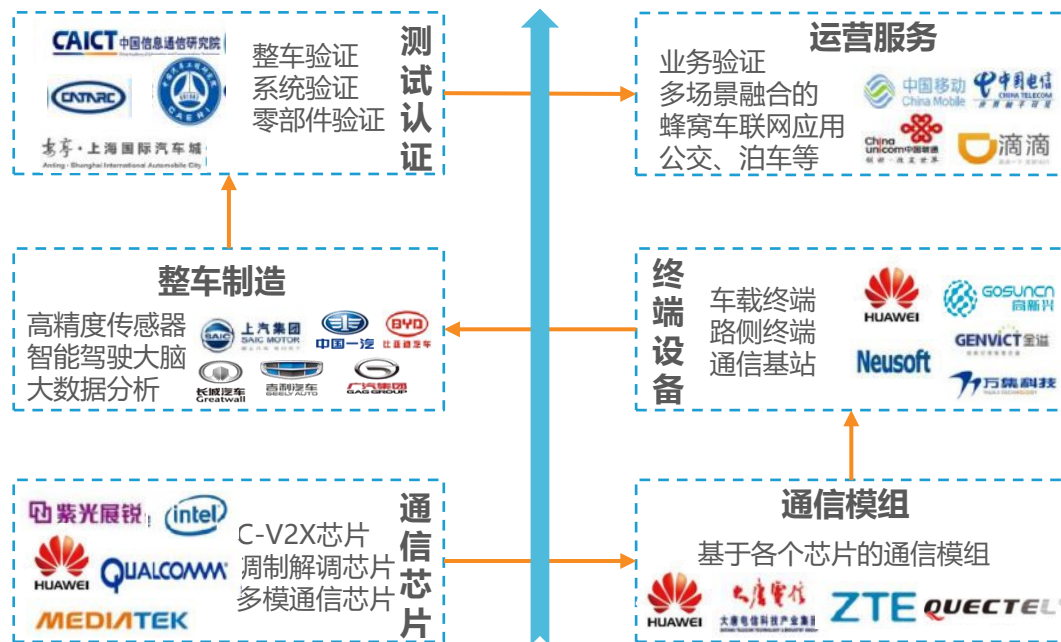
CAICT 中国信息通信研究院

CATARC

CAERI

安亭·上海国际汽车城
Anting · Shanghai International Automobile City

整车验证
系统验证
零部件验证

测试认证

运营服务

业务验证
多场景融合的
蜂窝车联网应用
公交、泊车等

中国移动 China Mobile

中国电信 CHINA TELECOM

China unicom中国联通

滴滴

整车制造

高精度传感器
智能驾驶大脑
大数据分析

上汽集团 SAIC MOTOR

中国一汽

BYD 比亚迪汽车

长城汽车 Greatwall

吉利汽车 GEELY AUTO

广汽集团 GAC GROUP

终端设备

车载终端
路侧终端
通信基站

HUAWEI

GOSUNCN 高新兴

Neusoft

GENVICT 金溢

万集科技

通信芯片

紫光展锐

intel

HUAWEI

QUALCOMM

MEDIATEK

C-V2X芯片
调制解调芯片
多模通信芯片

通信模组

基于各个芯片的通信模组

HUAWEI

大唐电信

ZTE

QUECTEL